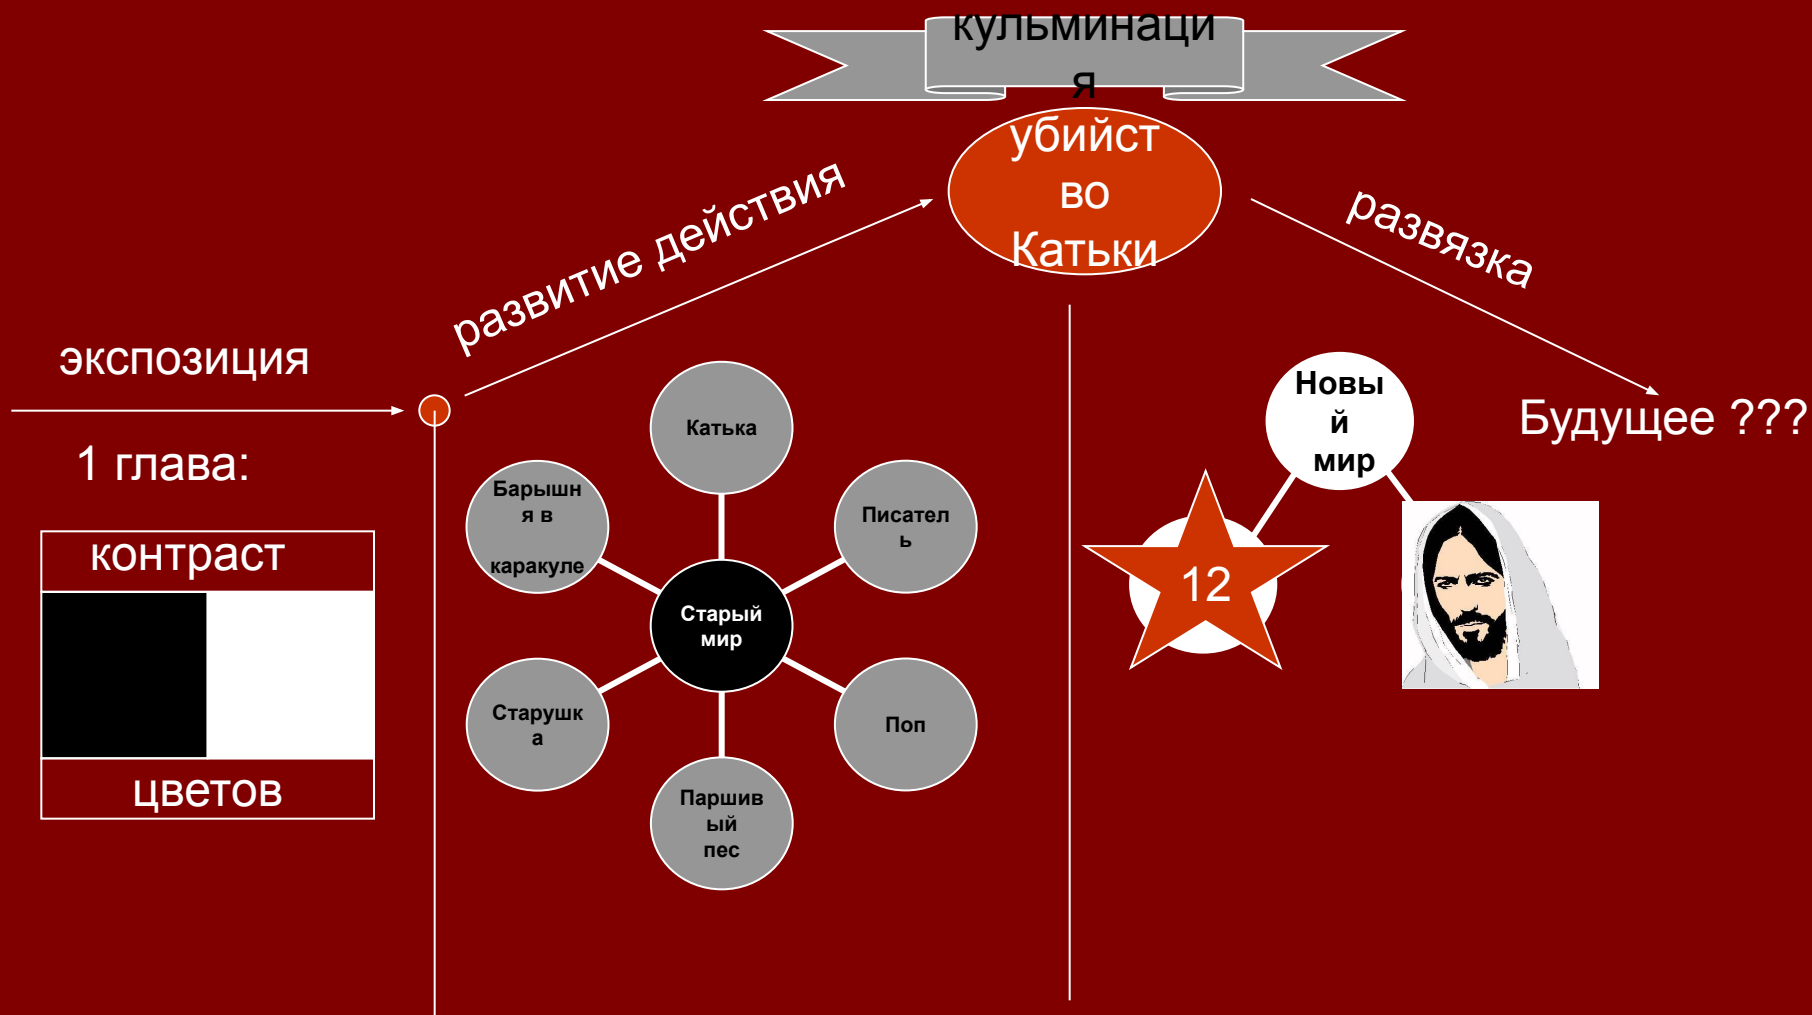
кульминация

убийство Катьки

развитие действия

развязка

экспозиция

1 глава:

контраст

цветов

Катька

Барышня в каракуле

Писатель

Старый мир

Старушка

Поп

Паршивый пес

Новый мир

12

Будущее ???